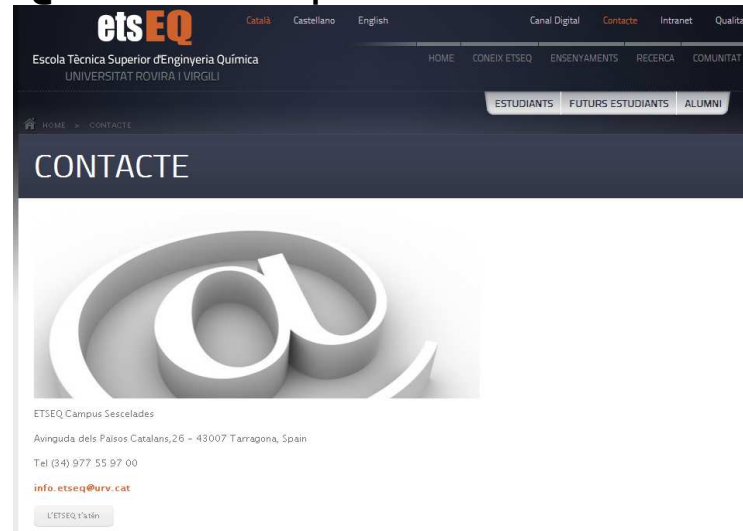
etsEQ

Català Castellano English

Canal Digital Contacte Intranet Qualita

Escola Tècnica Superior d'Enginyeria Química
UNIVERSITAT ROVIRA I VIRGILI

HOME CONEIX ETSEQ ENSENYAMENTS RECERCA COMUNITAT

ESTUDIANTS FUTURS ESTUDIANTS ALUMNI

HOME > CONTACTE

CONTACTE

ETSEQ Campus Sescelades

Avinguda dels Països Catalans,26 - 43007 Tarragona, Spain

Tel (34) 977 55 97 00

info.etseq@urv.cat

L'ETSEQ t'atén